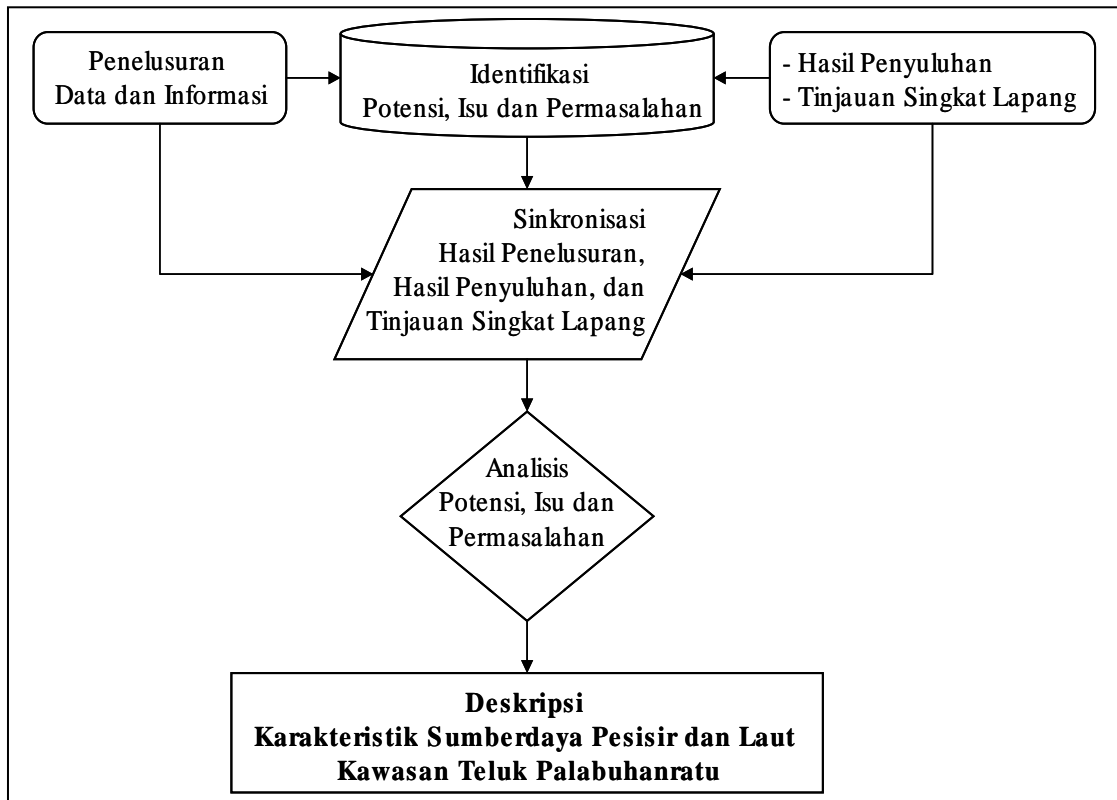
Penelusuran
Data dan Informasi

Identifikasi
Potensi, Isu dan Permasalahan

- Hasil Penyuluhan
- Tinjauan Singkat Lapang

Sinkronisasi
Hasil Penelusuran,
Hasil Penyuluhan, dan
Tinjauan Singkat Lapang

Analisis
Potensi, Isu dan
Permasalahan

Deskripsi
Karakteristik Sumberdaya Pesisir dan Laut
Kawasan Teluk Palabuhanratu